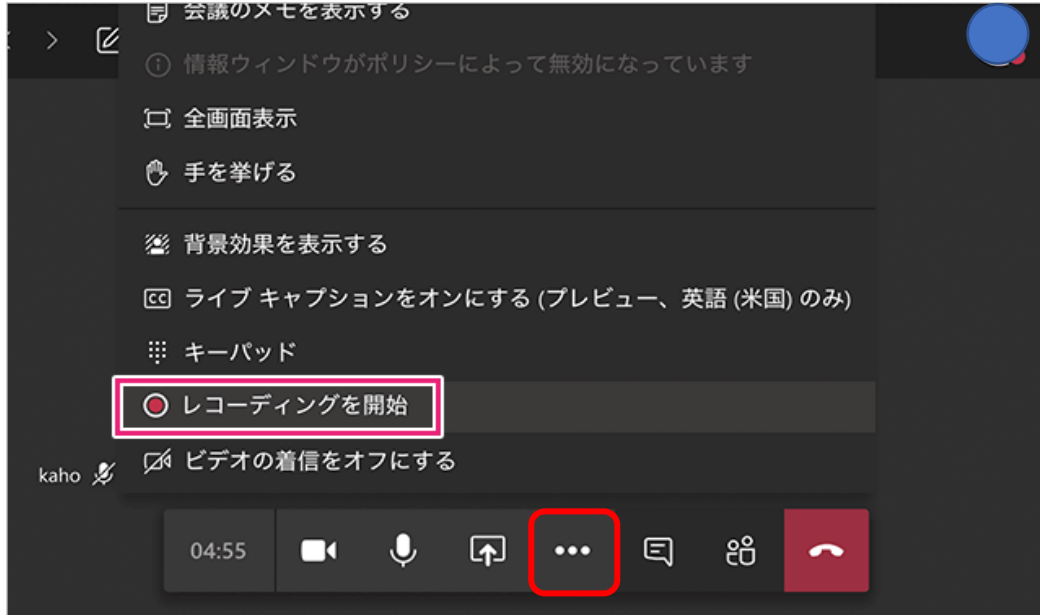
会議のメモを表示する

情報ウィンドウがポリシーによって無効になっています

全画面表示

手を挙げる

背景効果を表示する

ライブ キャプションをオンにする (プレビュー、英語 (米国) のみ)

キーパッド

レコーディングを開始

ビデオの着信をオフにする

kaho

04:55